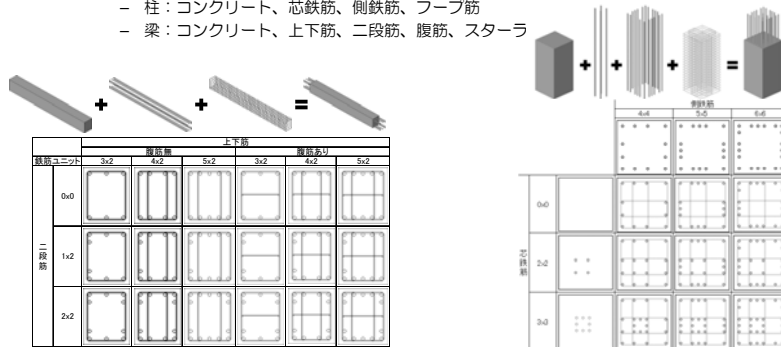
– 柱：コンクリート、芯鉄筋、側鉄筋、フープ筋
– 梁：コンクリート、上下筋、二段筋、腹筋、スターラ

| 鉄筋ユニット | | 上下筋 | | | | | |
|---|---|---|---|---|---|---|---|
| | | 腹筋無 | | | 腹筋あり | | |
| | | 3x2 | 4x2 | 5x2 | 3x2 | 4x2 | 5x2 |
| 二段筋 | 0x0 | | | | | | |
| | 1x2 | | | | | | |
| | 2x2 | | | | | | |

| | | 側鉄筋 | | |
|---|---|---|---|---|
| | | 4-4 | 5-5 | 6-6 |
| 芯鉄筋 | 0-0 | | | |
| | 2-2 | | | |
| | 3-3 | | | |